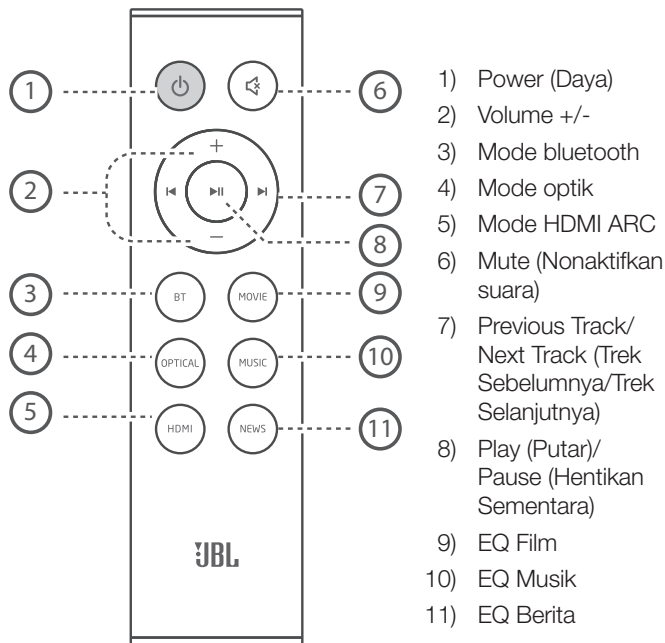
1
2
3
4
5
6
7
8
9
10
11

+
−
BT
MOVIE
OPTICAL
MUSIC
HDMI
NEWS
JBL

1) Power (Daya)
2) Volume +/-
3) Mode bluetooth
4) Mode optik
5) Mode HDMI ARC
6) Mute (Nonaktifkan suara)
7) Previous Track/ Next Track (Trek Sebelumnya/Trek Selanjutnya)
8) Play (Putar)/ Pause (Hentikan Sementara)
9) EQ Film
10) EQ Musik
11) EQ Berita